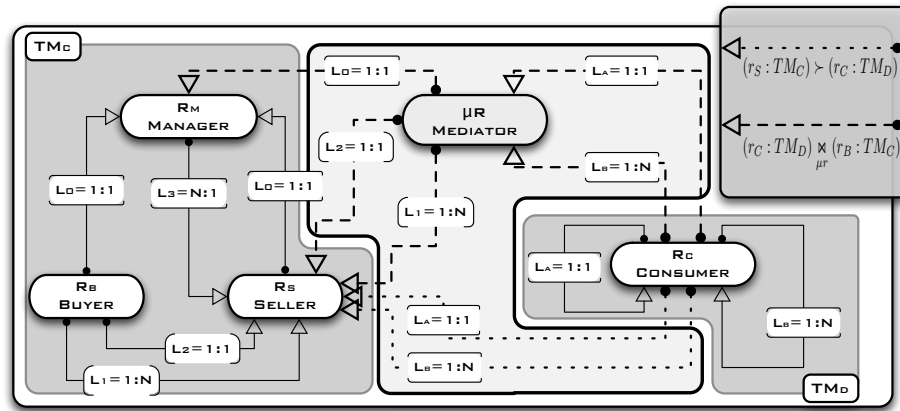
TMC

RM
Manager

RB
Buyer

RS
Seller

μR
Mediator

RC
Consumer

TMD

LO=1:1
LO=1:1
LO=1:1
L3=N:1
L2=1:1
L1=1:N
L2=1:1
L1=1:N
LA=1:1
LB=1:N
LA=1:1
LB=1:N
LA=1:1
LB=1:N

$(r_S : TM_C) \succ (r_C : TM_D)$

$(r_C : TM_D) \bowtie_{\mu r} (r_B : TM_C)$